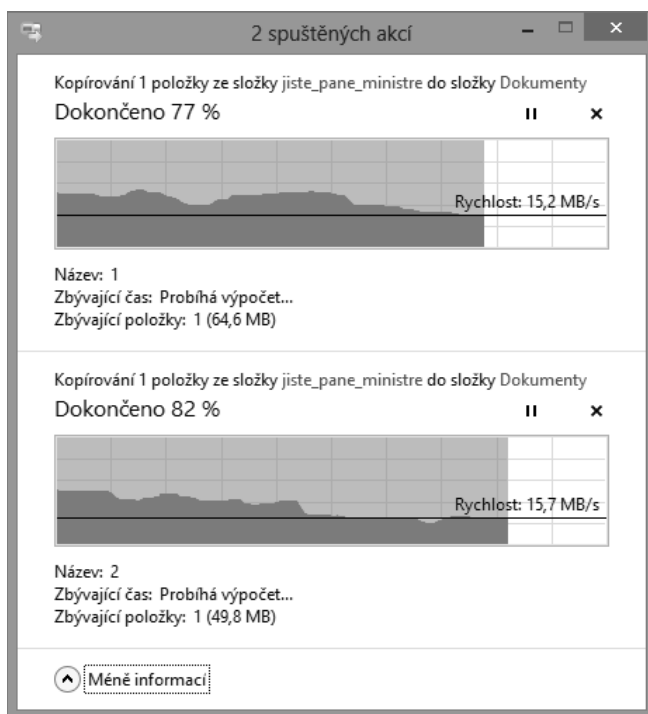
2 spuštěných akcí

Kopírování 1 položky ze složky jiste_pane_ministre do složky Dokumenty
Dokončeno 77 %

Rychlost: 15,2 MB/s

Název: 1
Zbývající čas: Probíhá výpočet...
Zbývající položky: 1 (64,6 MB)

Kopírování 1 položky ze složky jiste_pane_ministre do složky Dokumenty
Dokončeno 82 %

Rychlost: 15,7 MB/s

Název: 2
Zbývající čas: Probíhá výpočet...
Zbývající položky: 1 (49,8 MB)

Méně informací